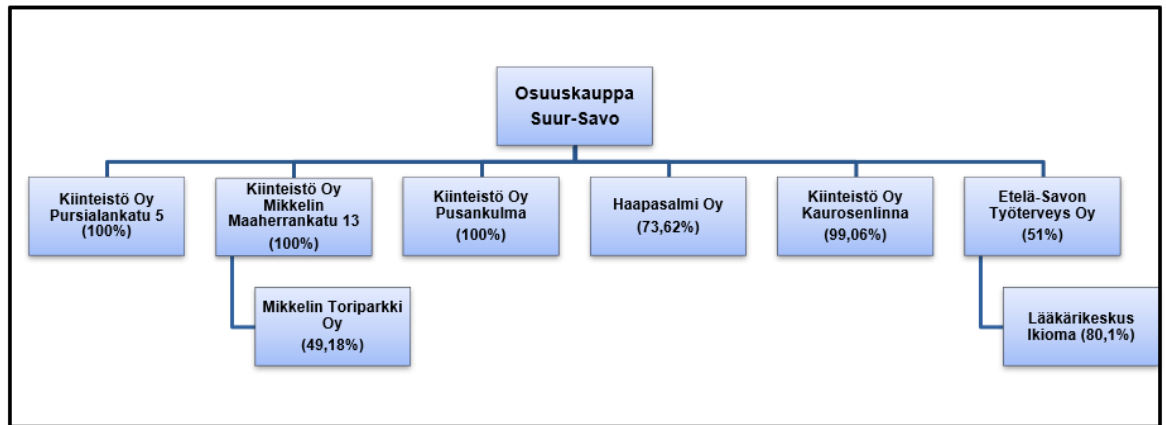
Osuuskauppa Suur-Savo

Kiinteistö Oy Pursialankatu 5 (100%)

Kiinteistö Oy Mikkelin Maaherrankatu 13 (100%)

Mikkelin Toriparkki Oy (49,18%)

Kiinteistö Oy Pusankulma (100%)

Haapasalmi Oy (73,62%)

Kiinteistö Oy Kaurosenlinna (99,06%)

Etelä-Savon Työterveys Oy (51%)

Lääkärikeskus Ikioma (80,1%)